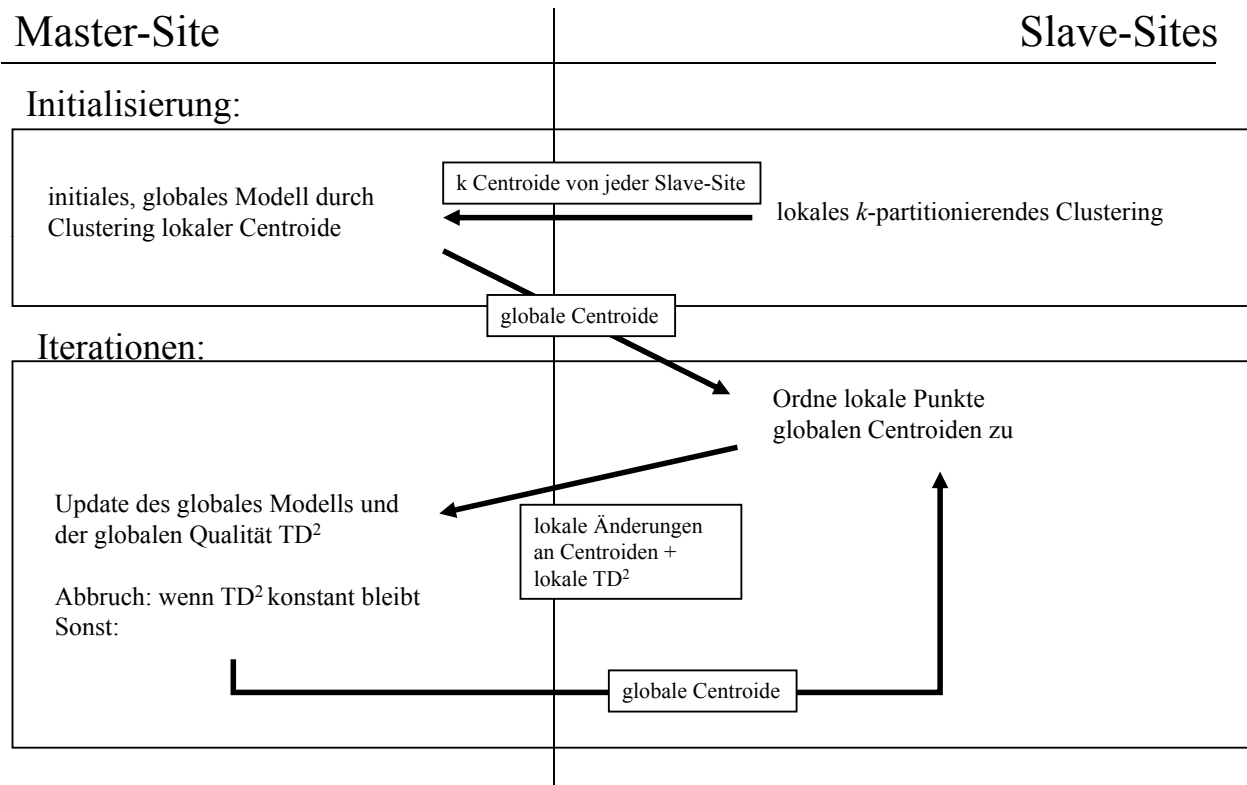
Master-Site

Slave-Sites

Initialisierung:

k Centroide von jeder Slave-Site

initiales, globales Modell durch Clustering lokaler Centroide

lokales *k*-partitionierendes Clustering

globale Centroide

Iterationen:

Ordne lokale Punkte globalen Centroiden zu

Update des globales Modells und der globalen Qualität $TD^2$

lokale Änderungen an Centroiden + lokale $TD^2$

Abbruch: wenn $TD^2$ konstant bleibt
Sonst:

globale Centroide